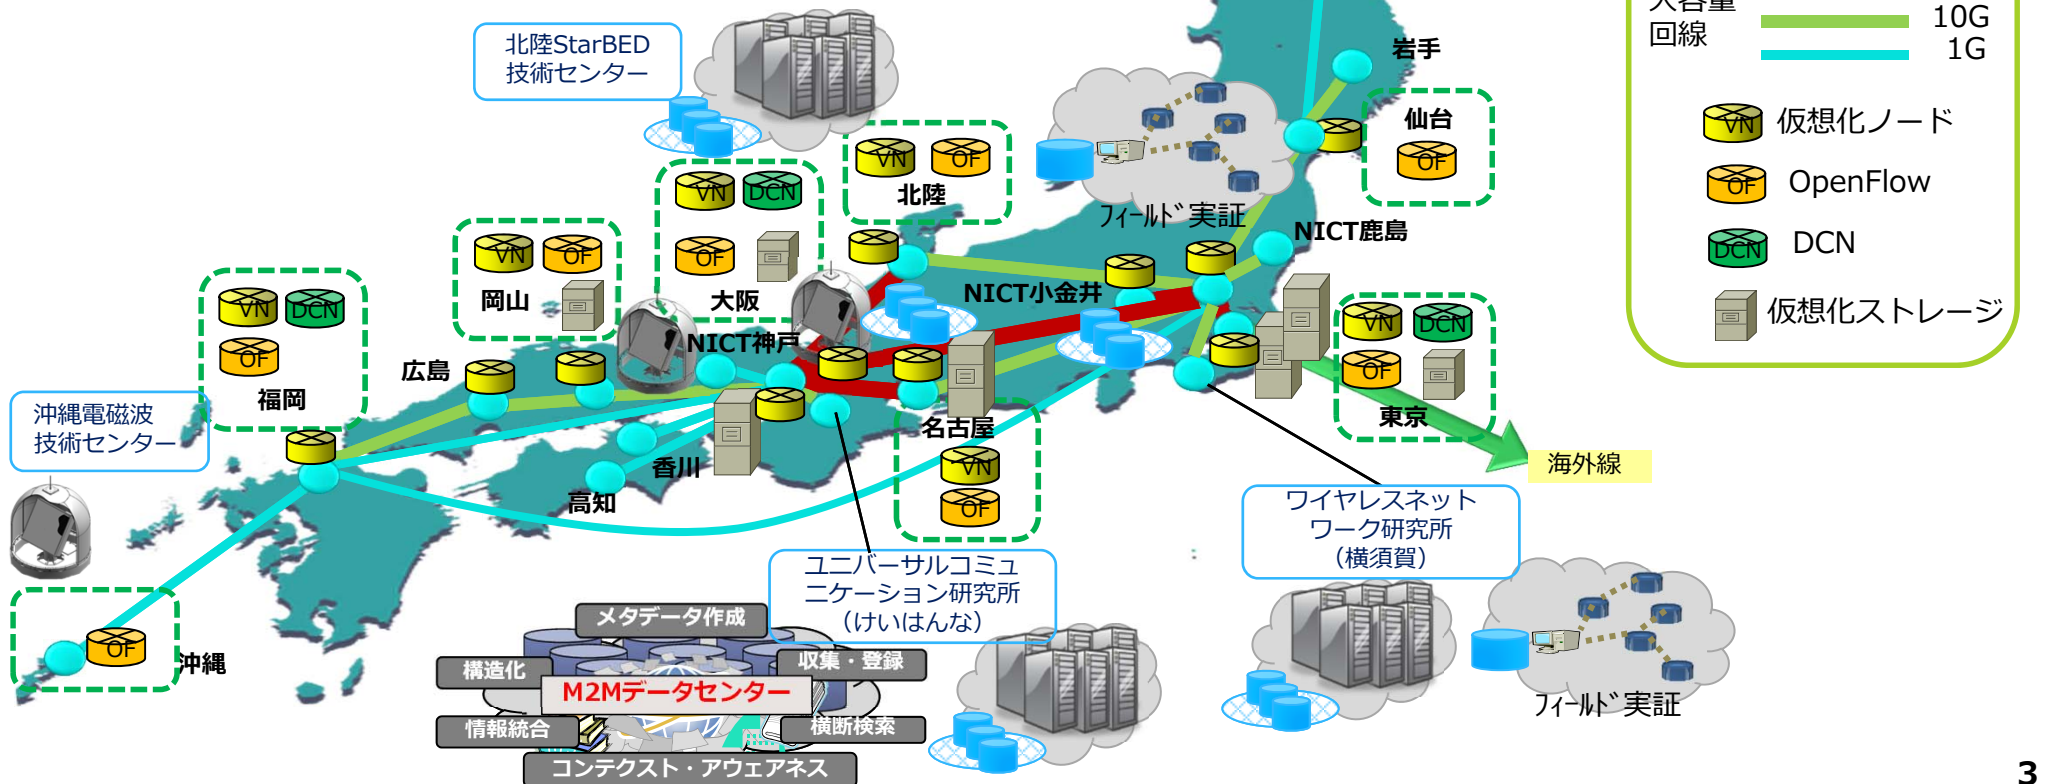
大容量
回線
10G
1G
VN 仮想化ノード
OF OpenFlow
DCN DCN
仮想化ストレージ

北陸StarBED
技術センター

岩手
仙台
OF
VN OF
北陸
フィールド実証
VN DCN
OF
大阪
VN OF
岡山
VN DCN
OF
福岡
広島
NICT神戸
NICT小金井
NICT鹿島
VN DCN
OF
東京
海外線
沖縄電磁波
技術センター
名古屋
VN
OF
香川
高知
ワイヤレスネット
ワーク研究所
（横須賀）
ユニバーサルコミュ
ニケーション研究所
（けいはんな）
OF
沖縄
メタデータ作成
構造化
収集・登録
M2Mデータセンター
情報統合
横断検索
コンテクスト・アウェアネス
フィールド実証
3